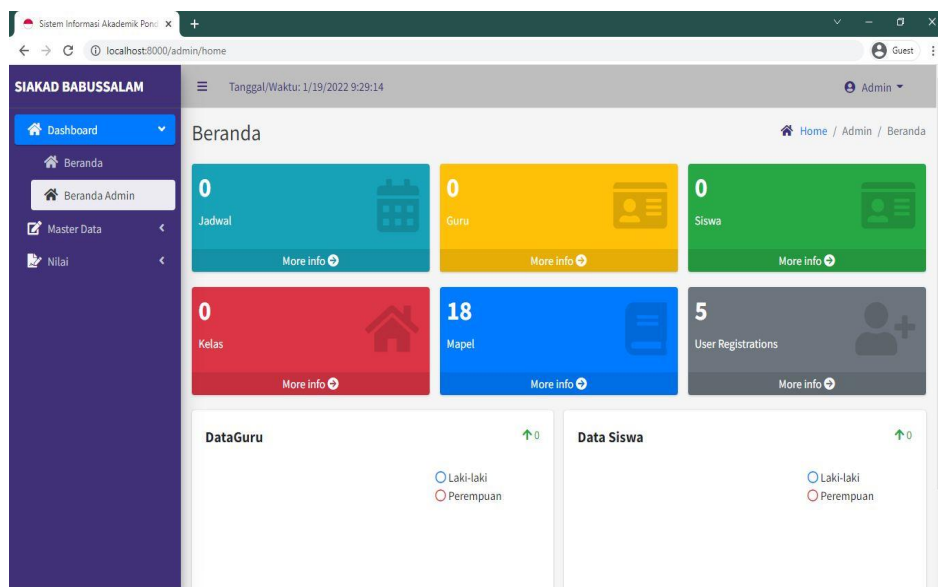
Sistem Informasi Akademik Pond ×
+
localhost:8000/admin/home
Guest

SIAKAD BABUSSALAM
Dashboard
Beranda
Beranda Admin
Master Data
Nilai

Tanggal/Waktu: 1/19/2022 9:29:14
Admin

Beranda
Home / Admin / Beranda

0
Jadwal
More info

0
Guru
More info

0
Siswa
More info

0
Kelas
More info

18
Mapel
More info

5
User Registrations
More info

DataGuru
↑0
Laki-laki
Perempuan

Data Siswa
↑0
Laki-laki
Perempuan